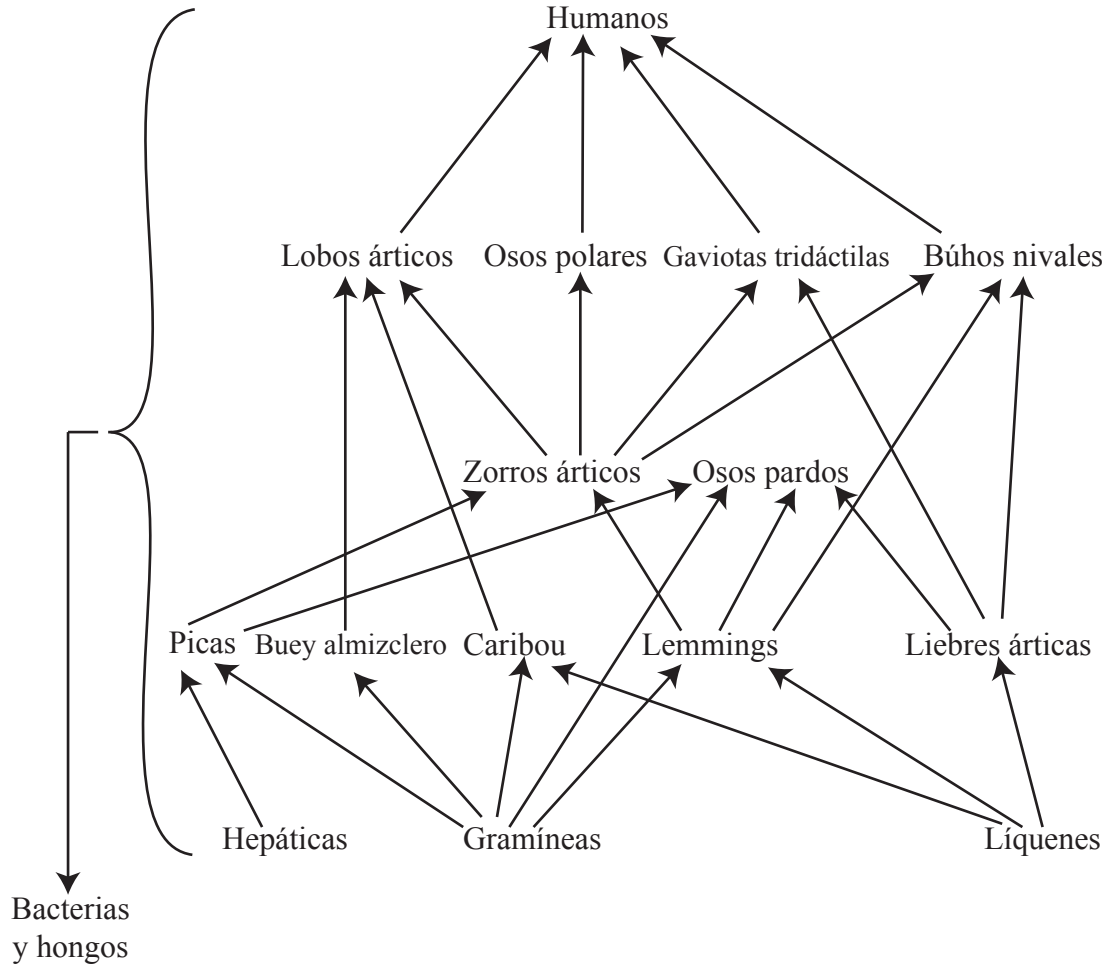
Humanos

Lobos árticos
Osos polares
Gaviotas tridáctilas
Búhos nivales

Zorros árticos
Osos pardos

Picas
Buey almizclero
Caribou
Lemmings
Liebres árticas

Hepáticas
Gramíneas
Líquenes

Bacterias y hongos